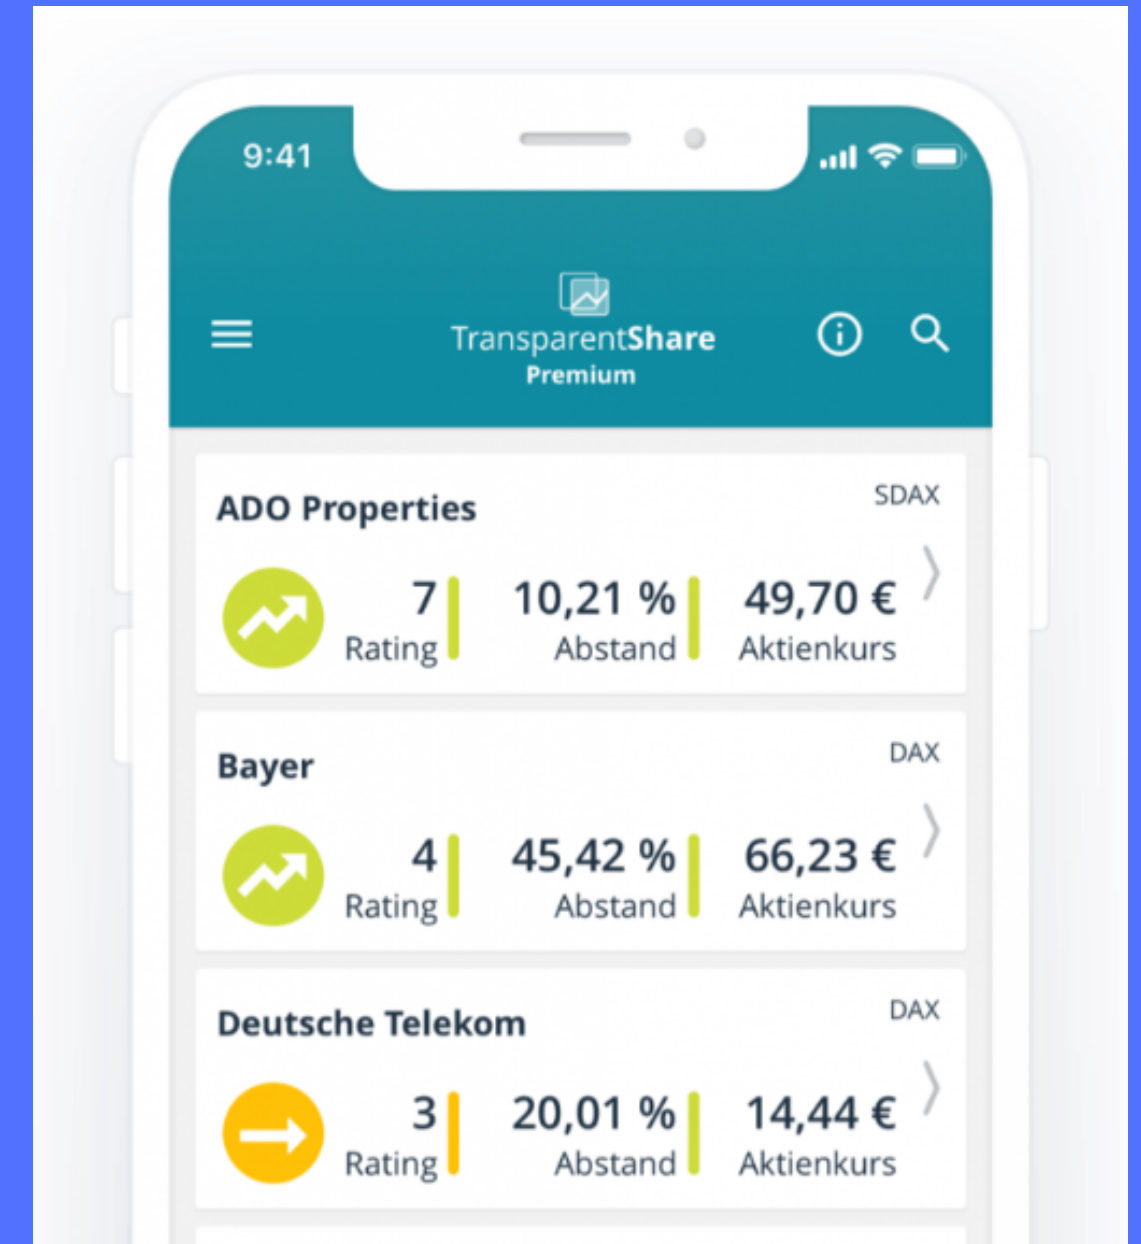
9:41

TransparentShare
Premium

ADO Properties
SDAX
7
Rating
10,21 %
Abstand
49,70 €
Aktienkurs

Bayer
DAX
4
Rating
45,42 %
Abstand
66,23 €
Aktienkurs

Deutsche Telekom
DAX
3
Rating
20,01 %
Abstand
14,44 €
Aktienkurs